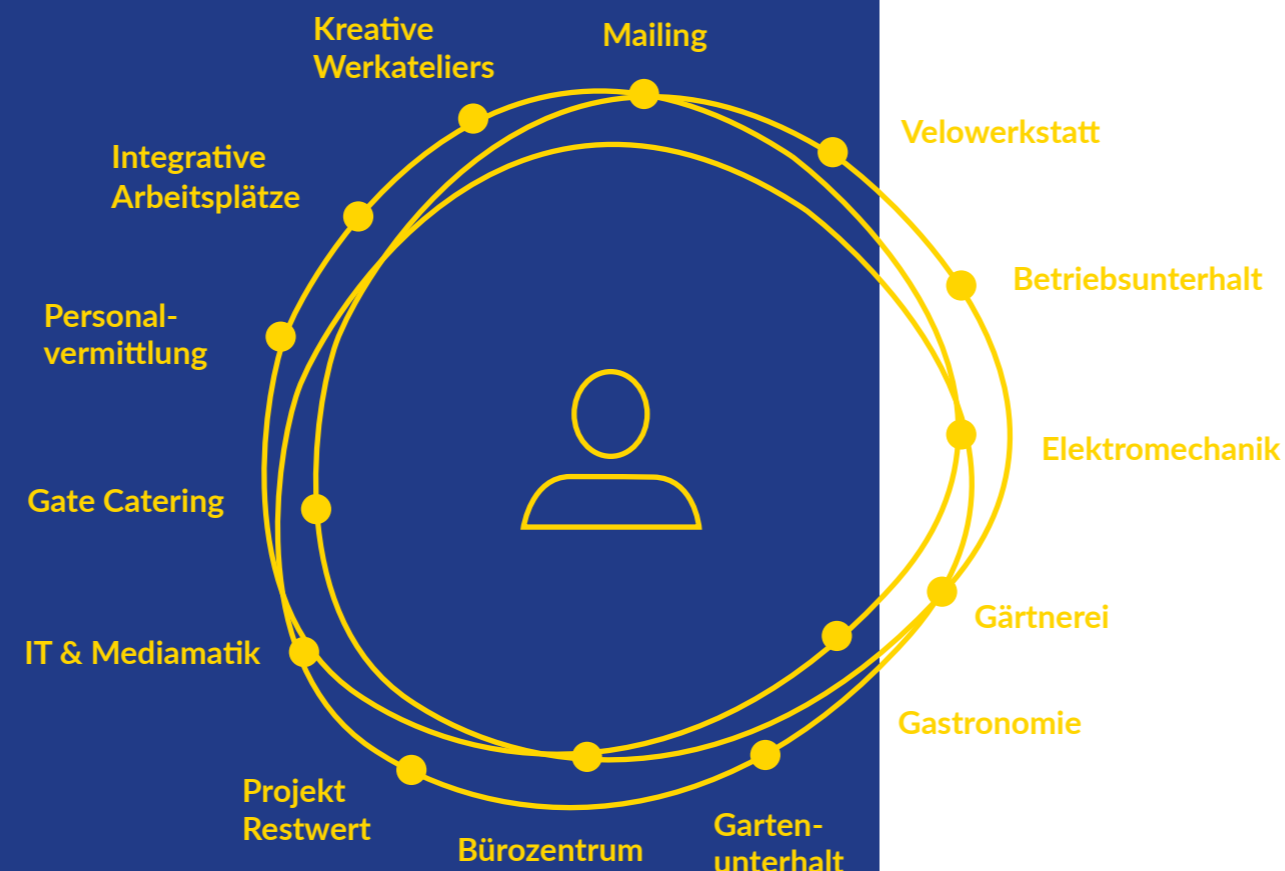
Kreative Werkateliers

Mailing

Velowerkstatt

Integrative Arbeitsplätze

Betriebsunterhalt

Personalvermittlung

Elektromechanik

Gate Catering

Gärtnerei

IT & Mediamatik

Gastronomie

Projekt Restwert

Bürozentrum

Gartenunterhalt